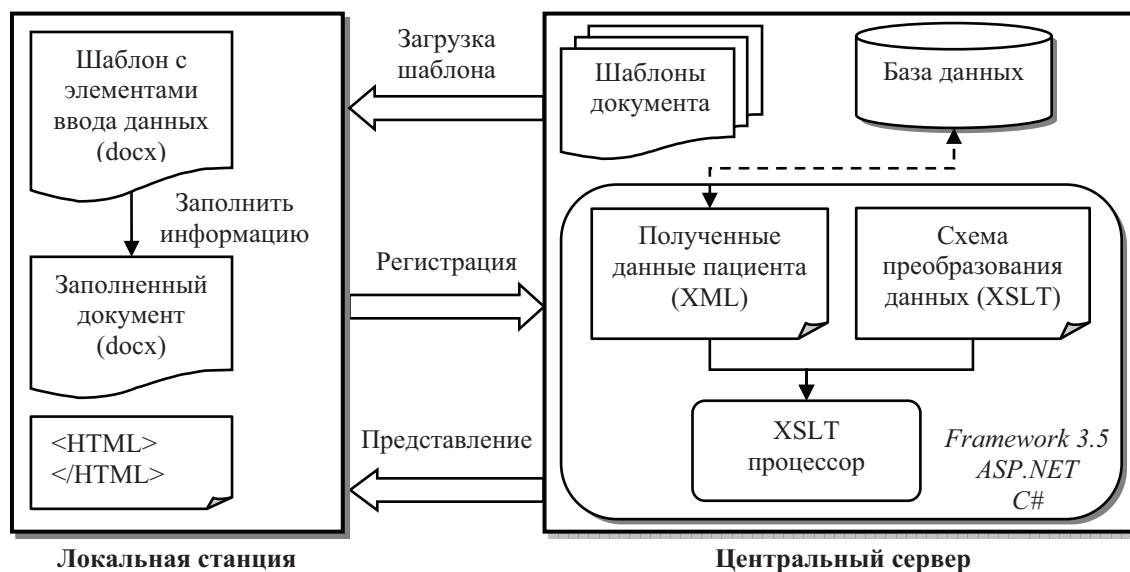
Шаблон с элементами ввода данных (docx)

Заполнить информацию

Заполненный документ (docx)

<HTML>
</HTML>

Локальная станция

Загрузка шаблона

Регистрация

Представление

Шаблоны документа

База данных

Полученные данные пациента (XML)

Схема преобразования данных (XSLT)

XSLT процессор

Framework 3.5
ASP.NET
C#

Центральный сервер